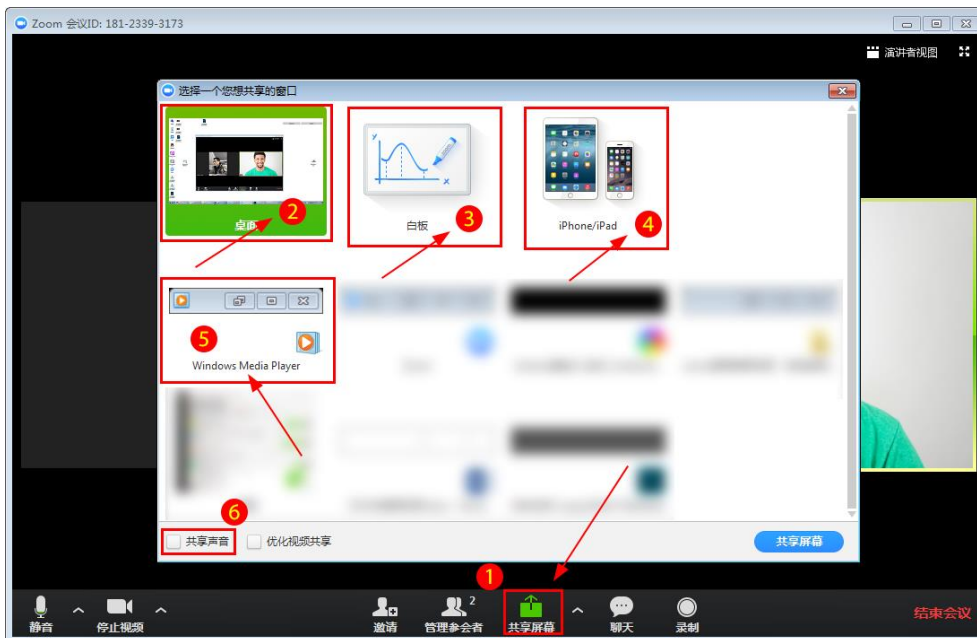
Zoom 会议ID: 181-2339-3173

演讲者视图

选择一个您想共享的窗口

桌面 2

白板 3

iPhone/iPad 4

5

Windows Media Player

6

共享声音

优化视频共享

共享屏幕

1

静音

停止视频

邀请

管理参会者 2

共享屏幕

聊天

录制

结束会议